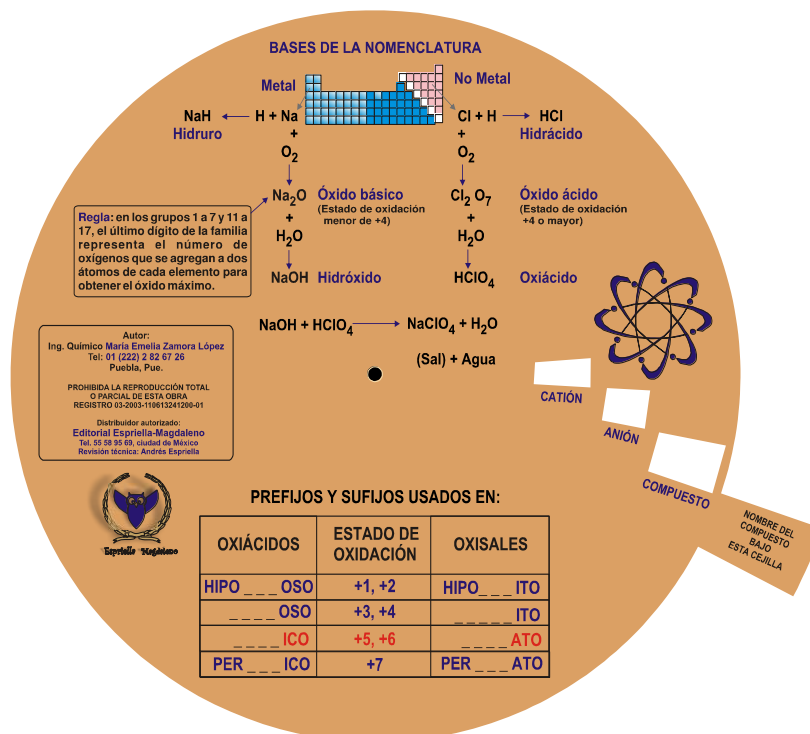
BASES DE LA NOMENCLATURA

Metal

No Metal

NaH ← H + Na
Hidruro

Cl + H → HCl
Hidrácido

+
$O_2$

+
$O_2$

$Na_2O$ Óxido básico
(Estado de oxidación menor de +4)
+
$H_2O$
NaOH Hidróxido

$Cl_2O_7$ Óxido ácido
(Estado de oxidación +4 o mayor)
+
$H_2O$
$HClO_4$ Oxiácido

Regla: en los grupos 1 a 7 y 11 a 17, el último dígito de la familia representa el número de oxígenos que se agregan a dos átomos de cada elemento para obtener el óxido máximo.

$NaOH + HClO_4 \rightarrow NaClO_4 + H_2O$

(Sal) + Agua

Autor:
Ing. Químico María Emelia Zamora López
Tel: 01 (222) 2 82 67 26
Puebla, Pue.

PROHIBIDA LA REPRODUCCIÓN TOTAL O PARCIAL DE ESTA OBRA
REGISTRO 03-2003-110613241200-01

Distribuidor autorizado:
Editorial Espriella-Magdaleno
Tel. 55 58 95 69, ciudad de México
Revisión técnica: Andrés Espriella

Espriella Magdaleno

CATIÓN

ANIÓN

COMPUESTO

NOMBRE DEL COMPUESTO BAJO ESTA CEJILLA

PREFIJOS Y SUFIJOS USADOS EN:

| OXIÁCIDOS | ESTADO DE OXIDACIÓN | OXISALES |
|---|---|---|
| HIPO _ _ _ OSO | +1, +2 | HIPO_ _ _ ITO |
| _ _ _ _ OSO | +3, +4 | _ _ _ _ _ITO |
| _ _ _ _ ICO | +5, +6 | _ _ _ _ ATO |
| PER _ _ _ ICO | +7 | PER _ _ _ ATO |